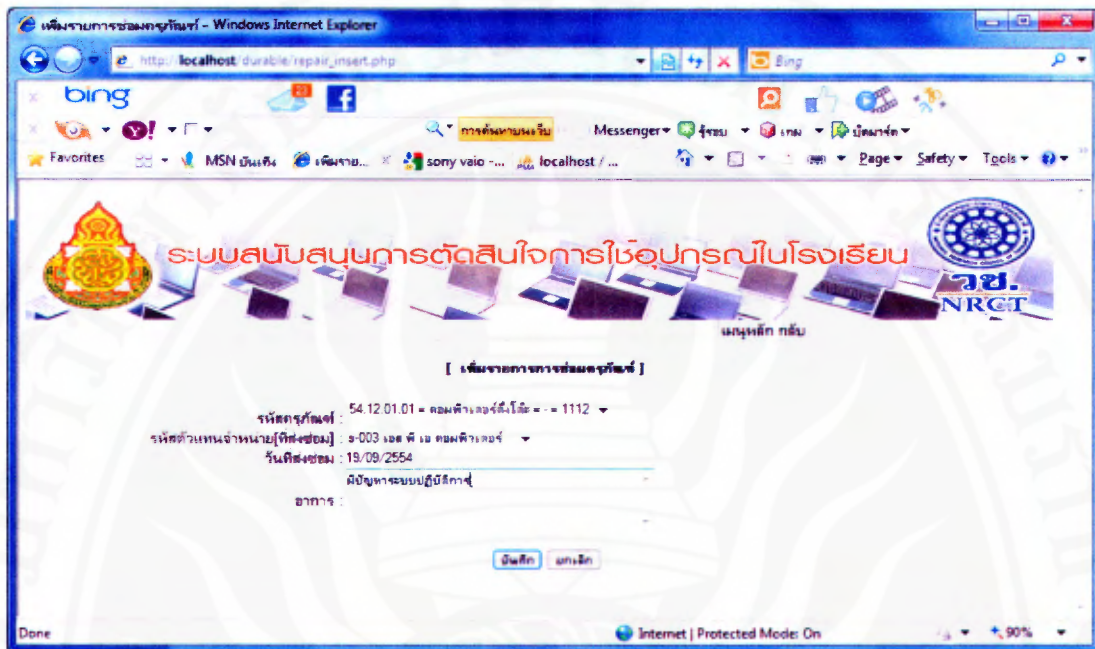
เพิ่มรายการซ่อมครุภัณฑ์ - Windows Internet Explorer

http://localhost/durable/repair_insert.php

Bing

bing

การค้นหาบนเว็บ

Messenger

Favorites

MSN บันเทิง

เพิ่มราย...

sony vaio -...

localhost / ...

Page ▾ Safety ▾ Tools ▾

ระบบสนับสนุนการตัดสินใจการใช้อุปกรณ์ในโรงเรียน

วช.

NRCT

เมนูหลัก กลับ

[ เพิ่มรายการการซ่อมครุภัณฑ์ ]

รหัสครุภัณฑ์ : 54.12.01.01 = คอมพิวเตอร์ตั้งโต๊ะ = - = 1112

รหัสตัวแทนจำหน่าย[ที่ส่งซ่อม] : s-003 เอส พี เอ คอมพิวเตอร์

วันที่ส่งซ่อม : 19/09/2554

อาการ : มีปัญหาระบบปฏิบัติการ

บันทึก ยกเลิก

Done

Internet | Protected Mode: On

90%